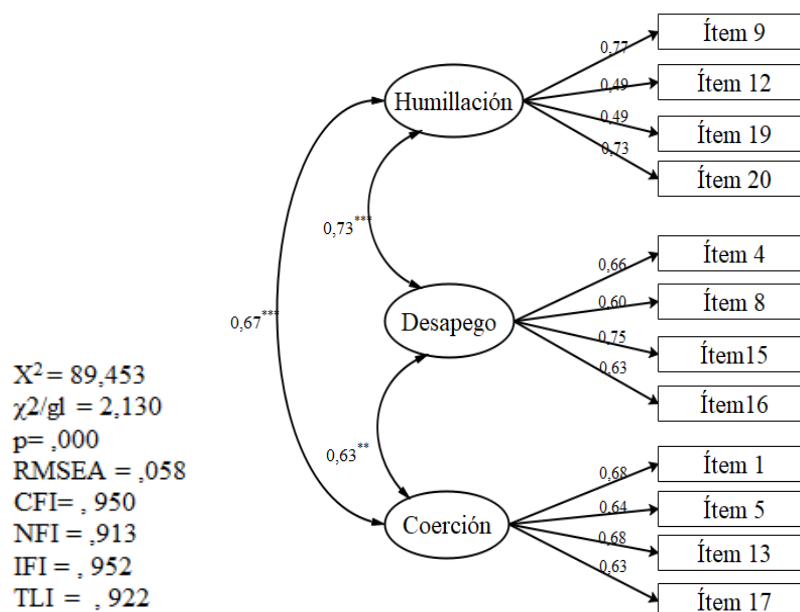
Humillación
0,77
Ítem 9
0,49
Ítem 12
0,49
Ítem 19
0,73
Ítem 20
$0,73^{***}$
$0,67^{***}$
Desapego
0,66
Ítem 4
0,60
Ítem 8
0,75
Ítem15
0,63
Ítem16
$0,63^{**}$
Coerción
0,68
Ítem 1
0,64
Ítem 5
0,68
Ítem 13
0,63
Ítem 17

$X^2$ = 89,453
$\chi 2$/gl = 2,130
p= ,000
RMSEA = ,058
CFI= , 950
NFI = ,913
IFI = , 952
TLI = , 922